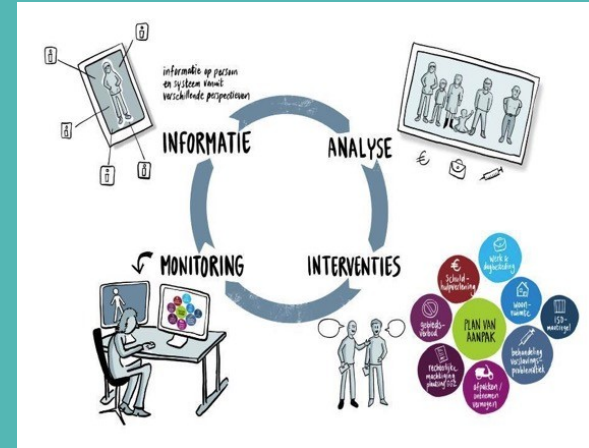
informatie op persoon en systeem vanuit verschillende perspectieven

INFORMATIE

ANALYSE

€

MONITORING

INTERVENTIES

Werk & dagbesteding

Schuldhulpverlening

Woonruimte

gebiedsverbod

PLAN VAN AANPAK

ISD-maatregel

behandeling verslavingsproblematiek

rechterlijke machtiging plaatsing

afpakken/ontnemen vermogen